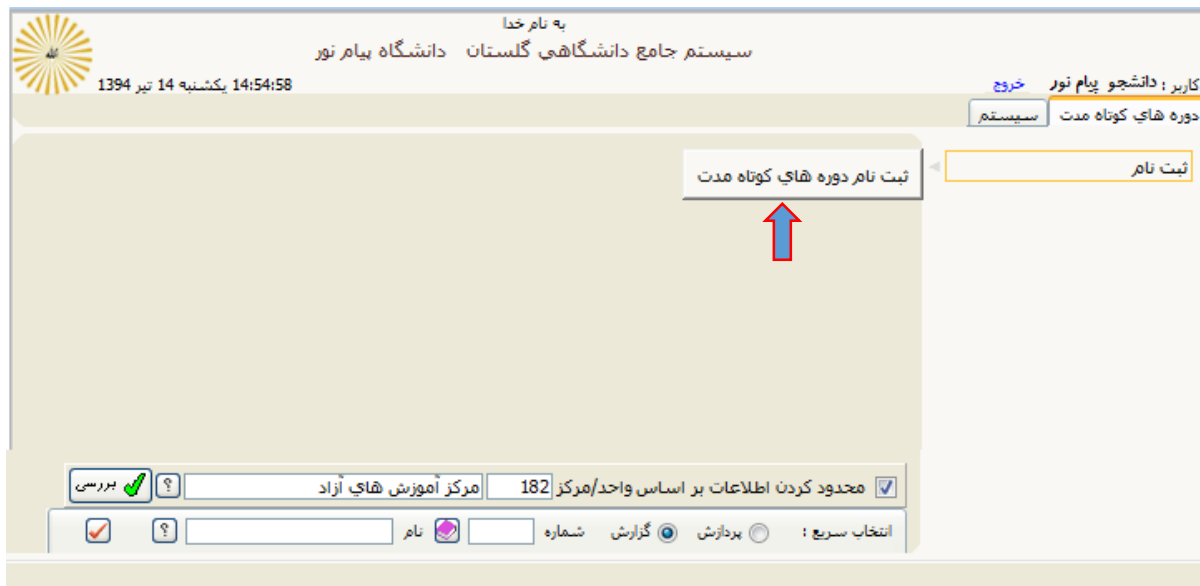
به نام خدا
سيستم جامع دانشگاهي گلستان دانشگاه پيام نور

کاربر : دانشجو پيام نور خروج
14:54:58 يکشنبه 14 تير 1394

دوره هاي کوتاه مدت
سيستم

ثبت نام
ثبت نام دوره هاي کوتاه مدت

محدود کردن اطلاعات بر اساس واحد/مرکز 182 مرکز آموزش هاي آزاد ? بررسي

انتخاب سريع : پردازش گزارش شماره نام ?